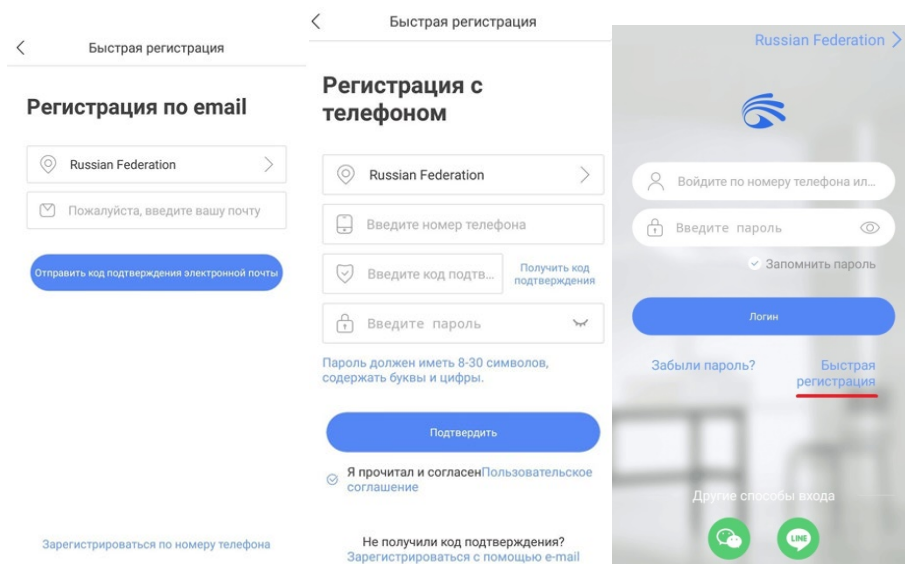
<

Быстрая регистрация

Регистрация по email

Russian Federation >

Пожалуйста, введите вашу почту

Отправить код подтверждения электронной почты

Зарегистрироваться по номеру телефона

<

Быстрая регистрация

Регистрация с телефоном

Russian Federation >

Введите номер телефона

Введите код подтв...

Получить код подтверждения

Введите пароль

Пароль должен иметь 8-30 символов, содержать буквы и цифры.

Подтвердить

Я прочитал и согласенПользовательское соглашение

Не получили код подтверждения?
Зарегистрироваться с помощью e-mail

Russian Federation >

Войдите по номеру телефона ил...

Введите пароль

Запомнить пароль

Логин

Забыли пароль?

Быстрая регистрация

Другие способы входа

LINE